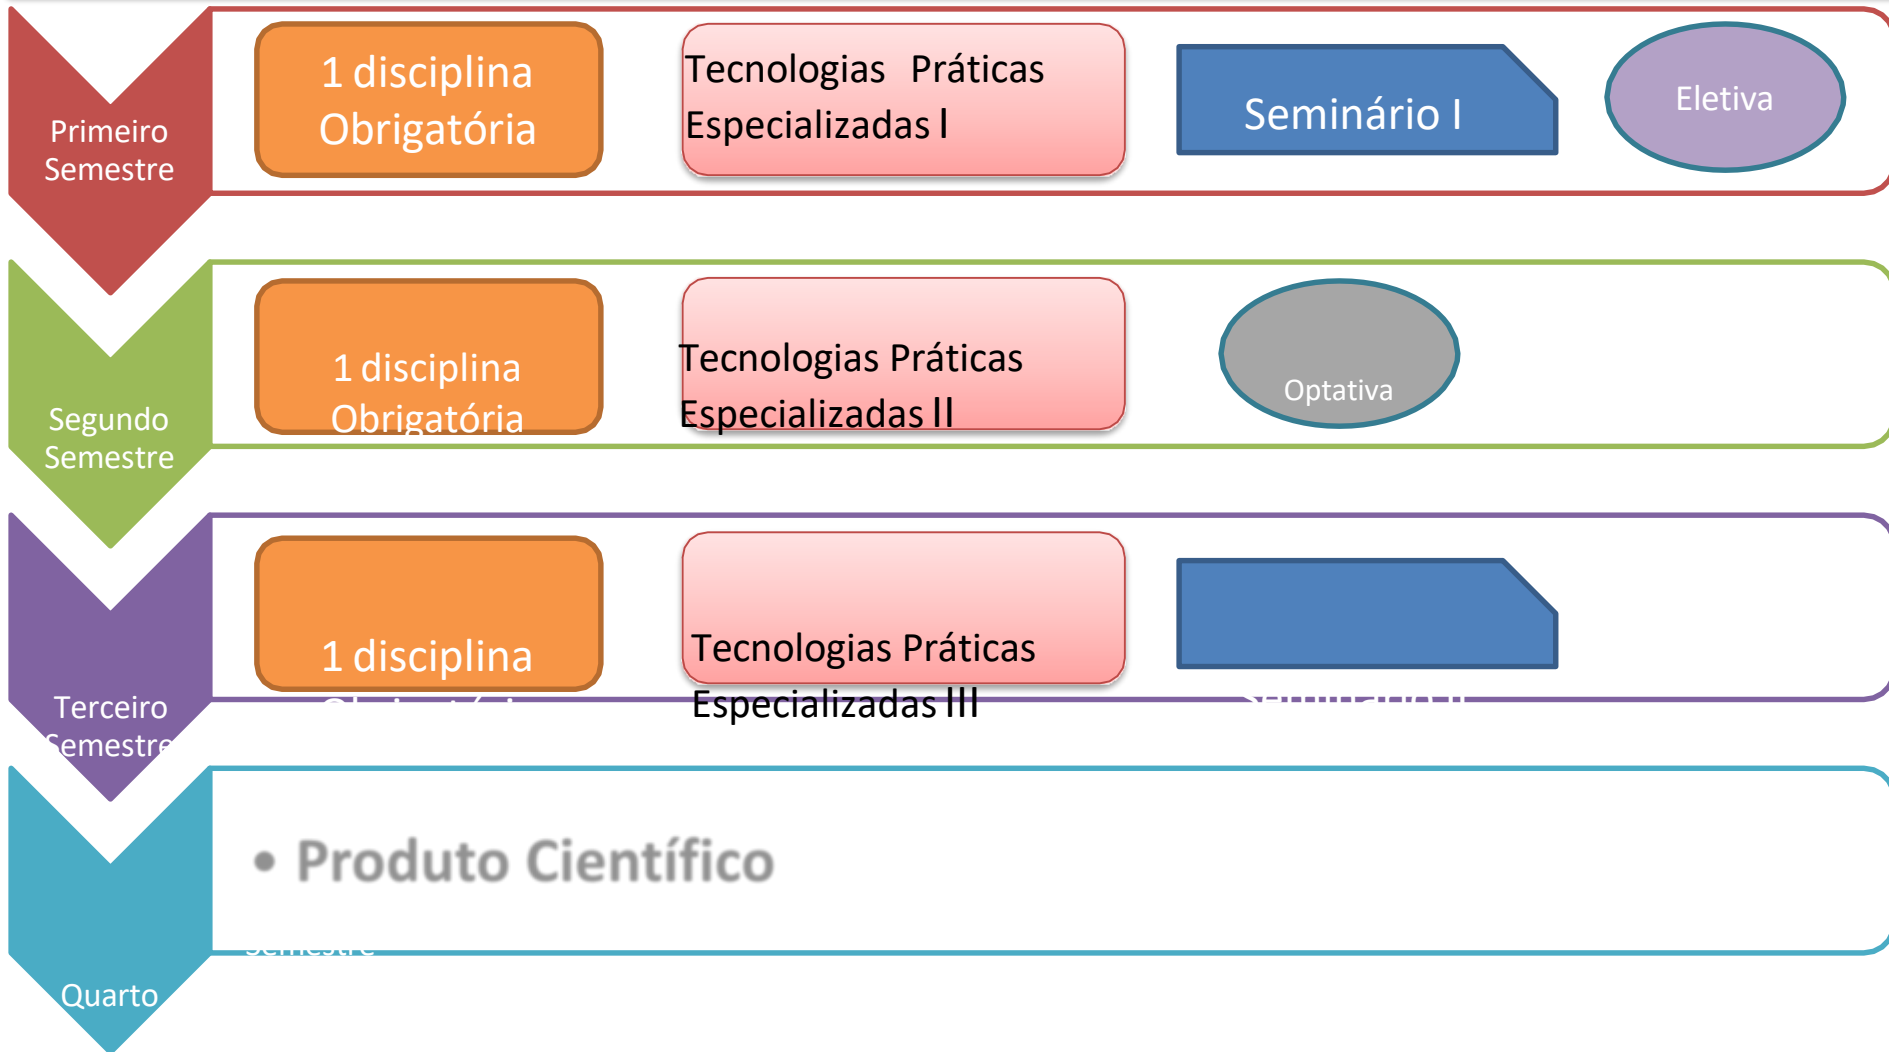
Primeiro Semestre

1 disciplina Obrigatória

Tecnologias Práticas Especializadas I

Seminário I

Eletiva

Segundo Semestre

1 disciplina Obrigatória

Tecnologias Práticas Especializadas II

Optativa

Terceiro Semestre

1 disciplina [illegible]

Tecnologias Práticas Especializadas III

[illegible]

Quarto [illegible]

• Produto Científico